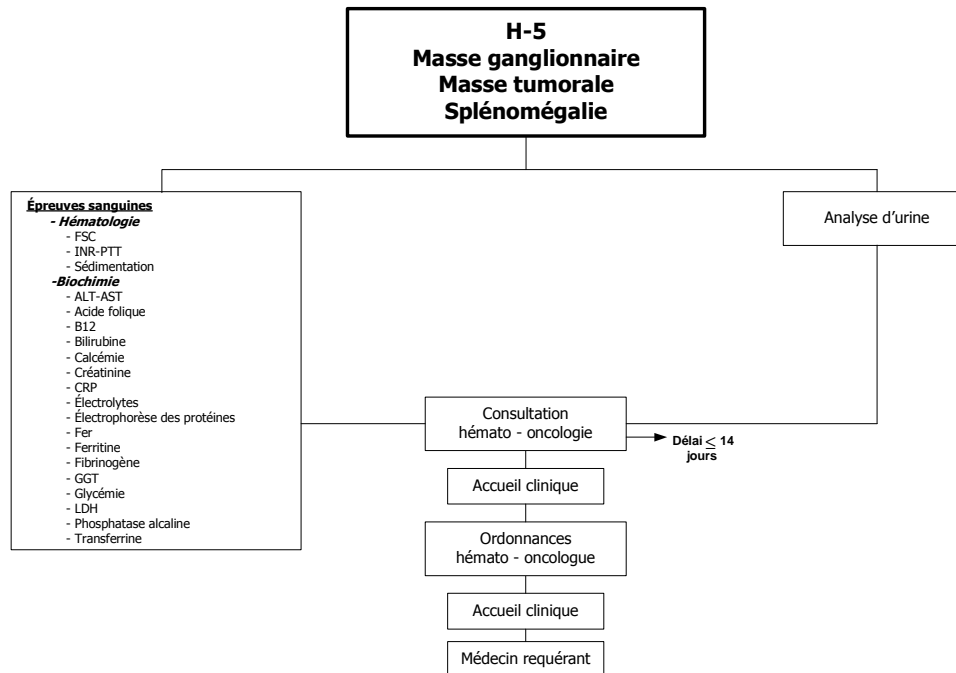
H-5
Masse ganglionnaire
Masse tumorale
Splénomégalie

Épreuves sanguines
- Hématologie
- FSC
- INR-PTT
- Sédimentation
-Biochimie
- ALT-AST
- Acide folique
- B12
- Bilirubine
- Calcémie
- Créatinine
- CRP
- Électrolytes
- Électrophorèse des protéines
- Fer
- Ferritine
- Fibrinogène
- GGT
- Glycémie
- LDH
- Phosphatase alcaline
- Transferrine

Analyse d'urine

Consultation
hémato - oncologie

Délai $\leq$ 14 jours

Accueil clinique

Ordonnances
hémato - oncologue

Accueil clinique

Médecin requérant